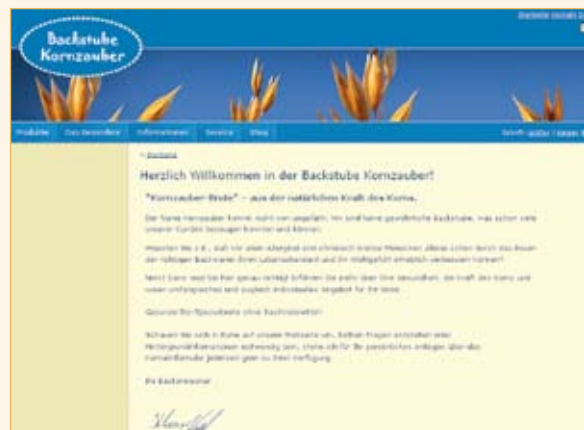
Backstube Kornzauber

Produkte | Das besondere | Informationen | Service | Shop

> Startseite

Herzlich Willkommen in der Backstube Kornzauber!

"Kornzauber-Brote" – aus der natürlichen Kraft des Korns.

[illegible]

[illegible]

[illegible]

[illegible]

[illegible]

Ihr Backstmeister

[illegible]